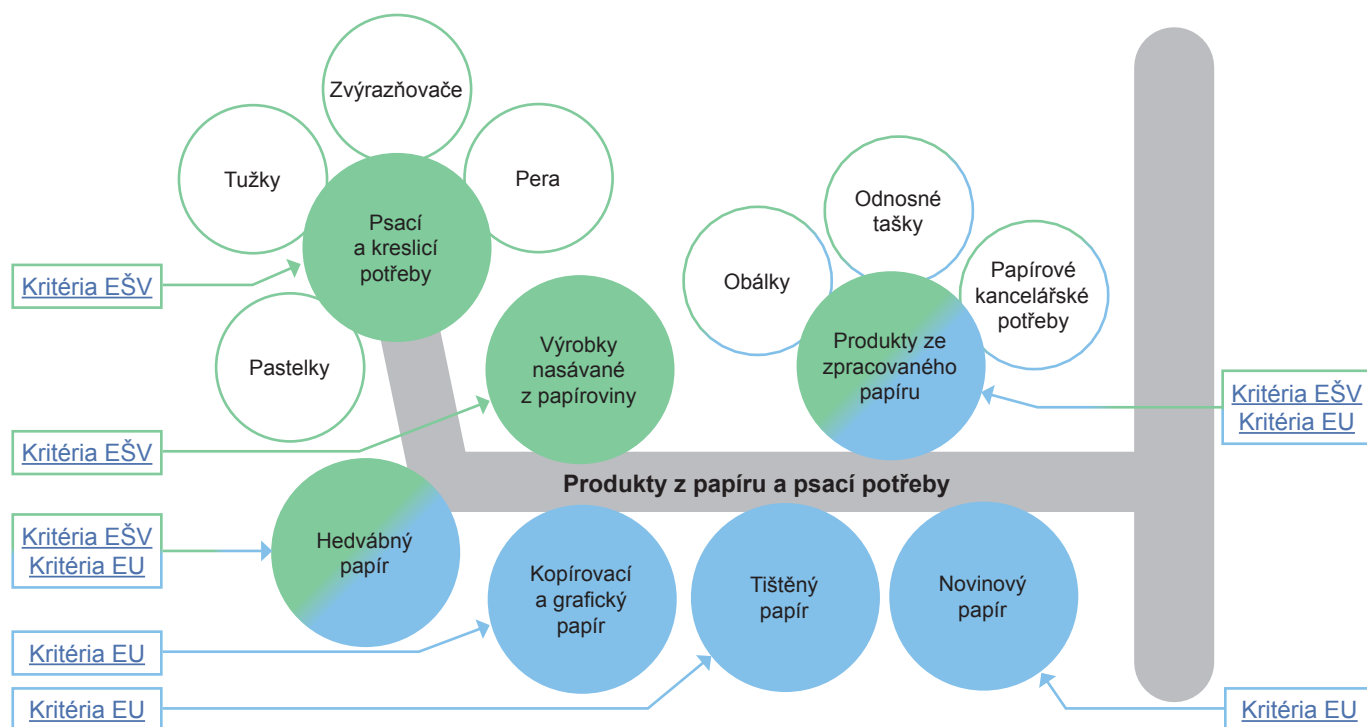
Zvýrazňovače

Tužky

Pera

Psací a kreslicí potřeby

Kritéria EŠV

Pastelky

Výrobky nasávané z papíroviny

Odnosné tašky

Obálky

Papírové kancelářské potřeby

Produkty ze zpracovaného papíru

Kritéria EŠV
Kritéria EU

Kritéria EŠV

Produkty z papíru a psací potřeby

Kritéria EŠV
Kritéria EU

Hedvábný papír

Kopírovací a grafický papír

Tištěný papír

Novinový papír

Kritéria EU

Kritéria EU

Kritéria EU